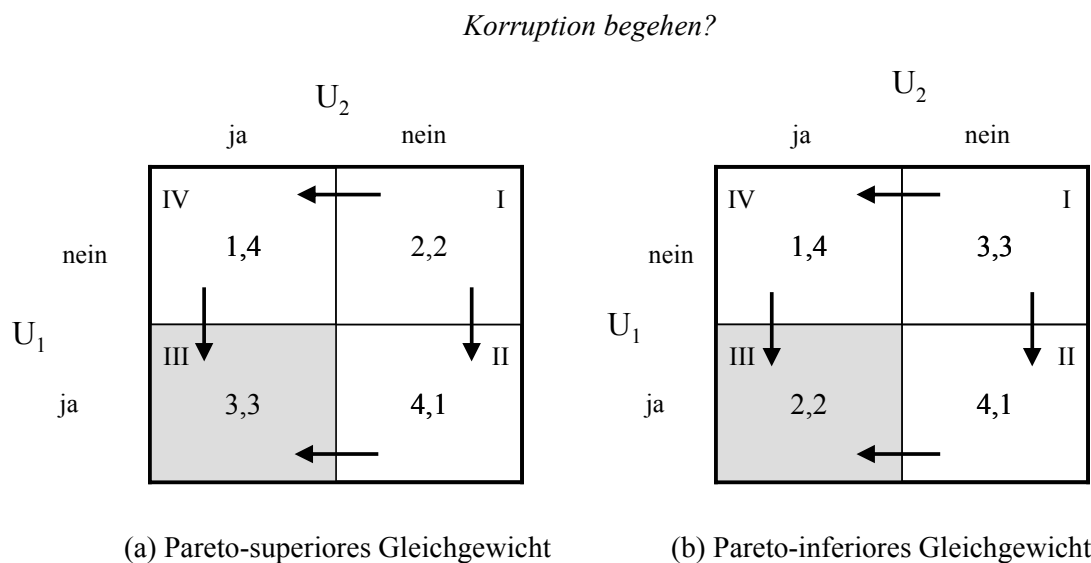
*Korruption begehen?*

$U_2$

| $U_1$ | ja | nein |
|---|---|---|
| nein | IV 1,4 | I 2,2 |
| ja | III 3,3 | II 4,1 |

(a) Pareto-superiores Gleichgewicht

$U_2$

| $U_1$ | ja | nein |
|---|---|---|
| nein | IV 1,4 | I 3,3 |
| ja | III 2,2 | II 4,1 |

(b) Pareto-inferiores Gleichgewicht